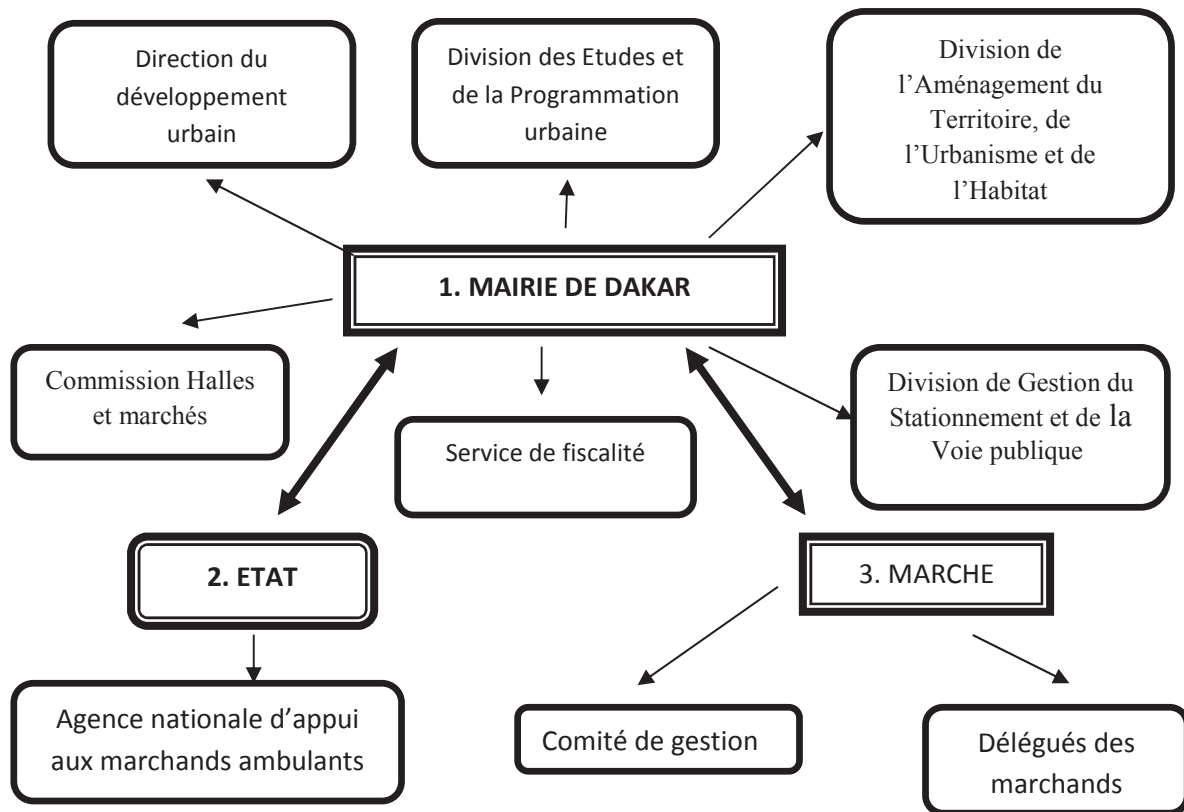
Direction du développement urbain

Division des Etudes et de la Programmation urbaine

Division de l'Aménagement du Territoire, de l'Urbanisme et de l'Habitat

1. MAIRIE DE DAKAR

Commission Halles et marchés

Service de fiscalité

Division de Gestion du Stationnement et de la Voie publique

2. ETAT

3. MARCHE

Agence nationale d'appui aux marchands ambulants

Comité de gestion

Délégués des marchands